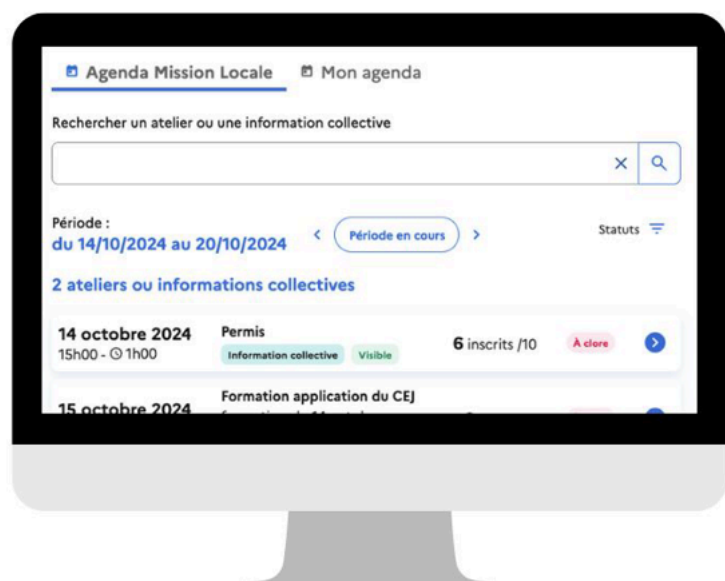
Agenda Mission Locale Mon agenda

Rechercher un atelier ou une information collective

Période :
du 14/10/2024 au 20/10/2024

Période en cours

Statuts

2 ateliers ou informations collectives

14 octobre 2024
15h00 - 1h00

Permis
Information collective Visible

6 inscrits /10

À clore

15 octobre 2024

Formation application du CEJ
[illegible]